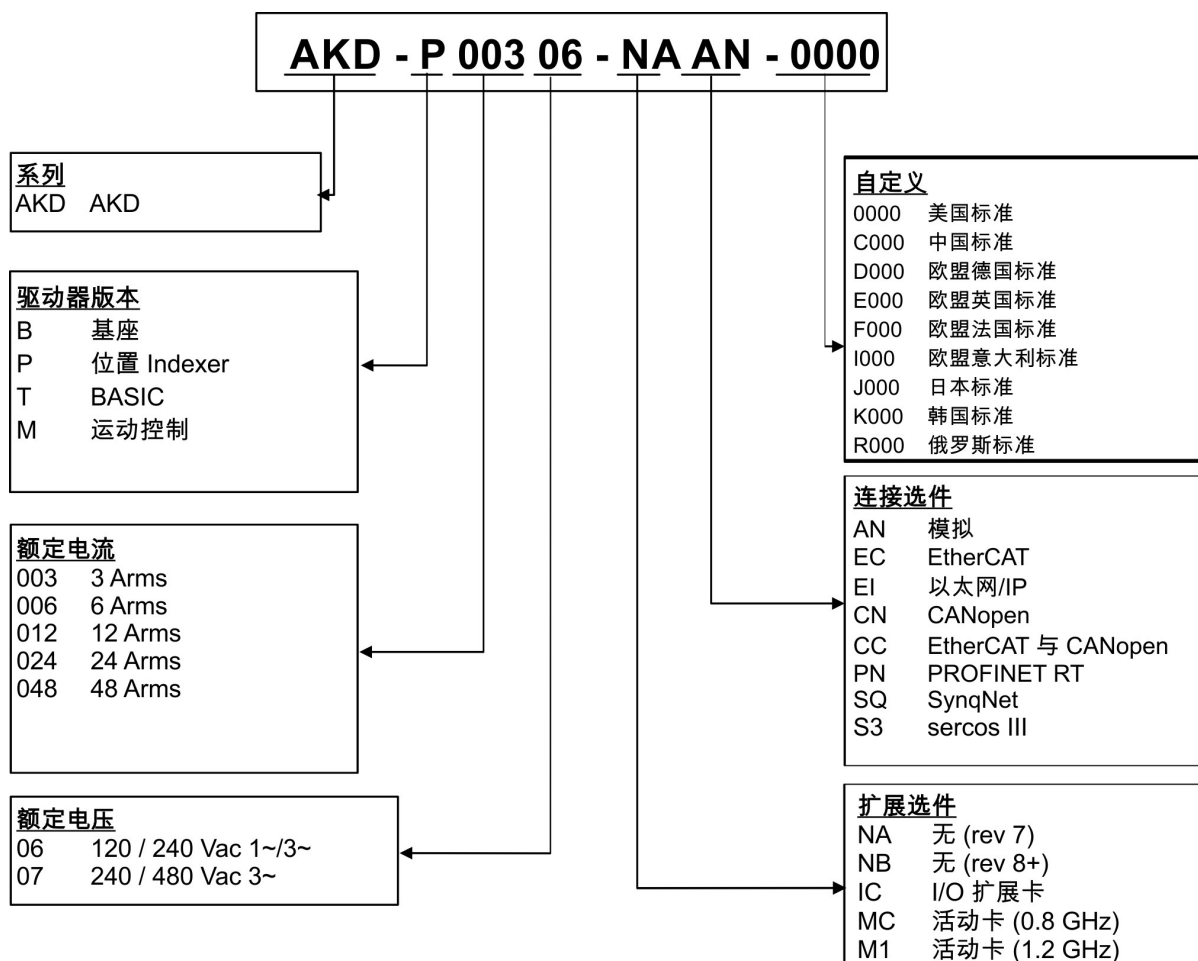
AKD - P 003 06 - NA AN - 0000

系列
AKD AKD

驱动器版本
B 基座
P 位置 Indexer
T BASIC
M 运动控制

额定电流
003 3 Arms
006 6 Arms
012 12 Arms
024 24 Arms
048 48 Arms

额定电压
06 120 / 240 Vac 1~/3~
07 240 / 480 Vac 3~

自定义
0000 美国标准
C000 中国标准
D000 欧盟德国标准
E000 欧盟英国标准
F000 欧盟法国标准
I000 欧盟意大利标准
J000 日本标准
K000 韩国标准
R000 俄罗斯标准

连接选件
AN 模拟
EC EtherCAT
EI 以太网/IP
CN CANopen
CC EtherCAT 与 CANopen
PN PROFINET RT
SQ SynqNet
S3 sercos III

扩展选件
NA 无 (rev 7)
NB 无 (rev 8+)
IC I/O 扩展卡
MC 活动卡 (0.8 GHz)
M1 活动卡 (1.2 GHz)